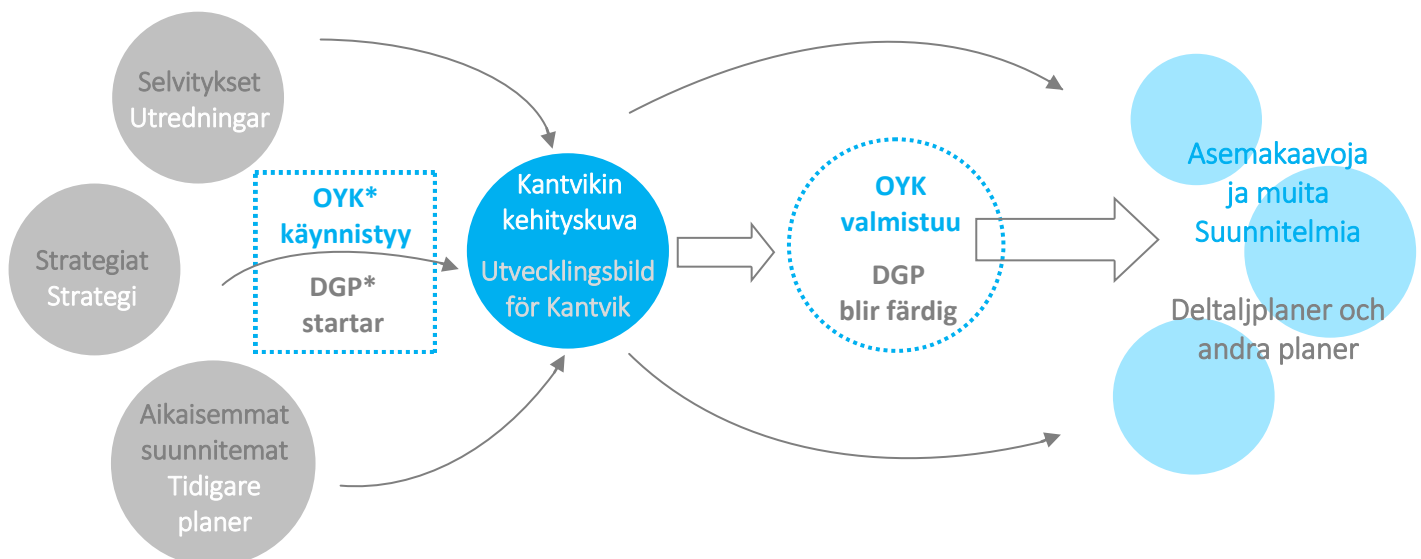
Selvitykset
Utredningar

Strategiat
Strategi

Aikaisemmat
suunnitemat
Tidigare
planer

OYK*
käynnistyy

DGP*
startar

Kantvikin
kehityskuva

Utvecklingsbild
för Kantvik

OYK
valmistuu

DGP
blir färdig

Asemakaavoja
ja muita
Suunnitelmia

Deltaljplaner och
andra planer